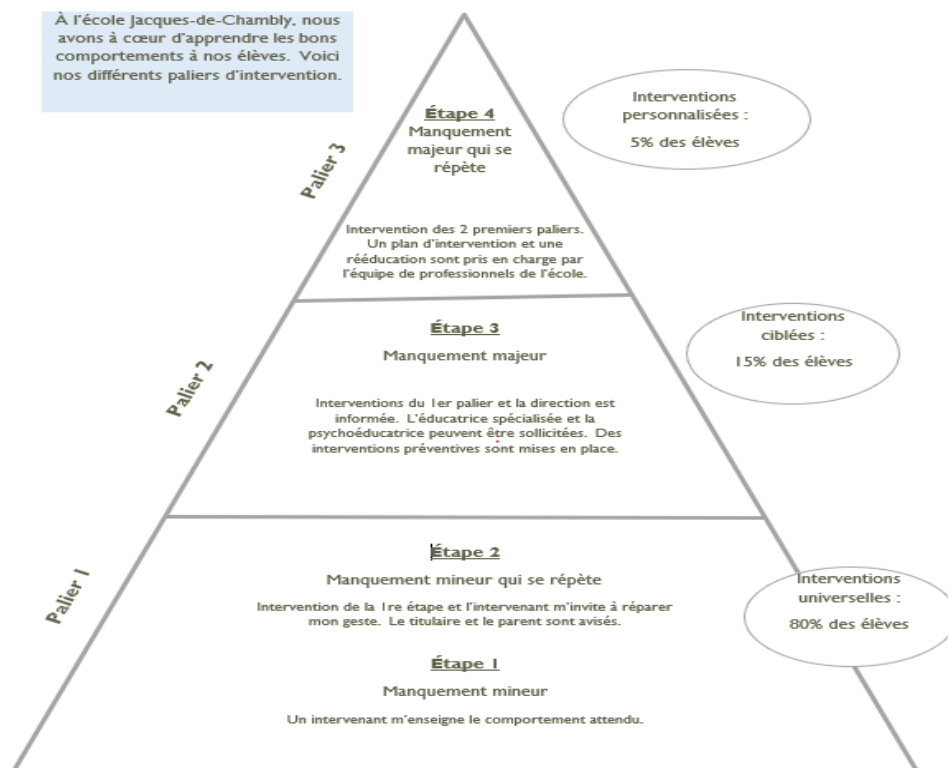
À l'école Jacques-de-Chambly, nous avons à cœur d'apprendre les bons comportements à nos élèves. Voici nos différents paliers d'intervention.

Palier 3

Étape 4
Manquement majeur qui se répète

Intervention des 2 premiers paliers. Un plan d'intervention et une rééducation sont pris en charge par l'équipe de professionnels de l'école.

Interventions personnalisées :
5% des élèves

Palier 2

Étape 3
Manquement majeur

Interventions du 1er palier et la direction est informée. L'éducatrice spécialisée et la psychoéducatrice peuvent être sollicitées. Des interventions préventives sont mises en place.

Interventions ciblées :
15% des élèves

Palier 1

Étape 2
Manquement mineur qui se répète

Intervention de la 1re étape et l'intervenant m'invite à réparer mon geste. Le titulaire et le parent sont avisés.

Étape 1
Manquement mineur

Un intervenant m'enseigne le comportement attendu.

Interventions universelles :
80% des élèves